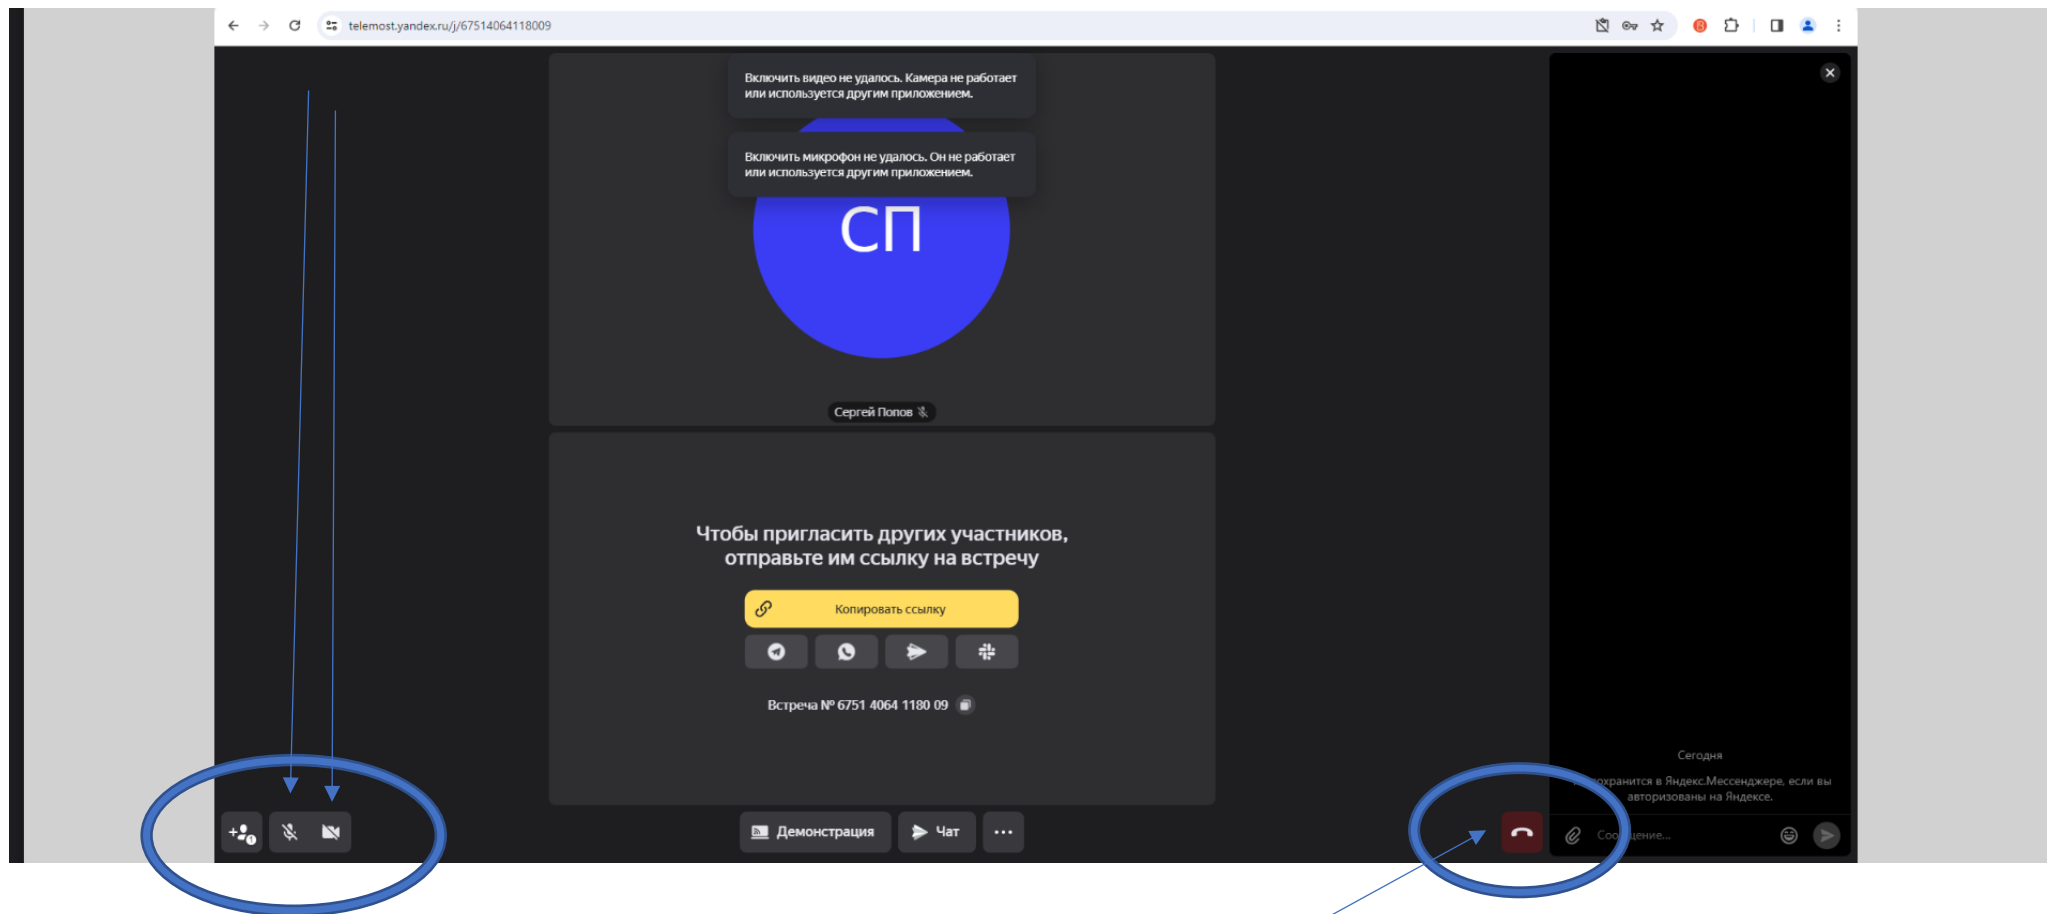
telemost.yandex.ru/j/67514064118009

Включить видео не удалось. Камера не работает или используется другим приложением.

Включить микрофон не удалось. Он не работает или используется другим приложением.

СП

Сергей Попов

Чтобы пригласить других участников, отправьте им ссылку на встречу

Копировать ссылку

Встреча № 6751 4064 1180 09

Сегодня

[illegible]охранится в Яндекс.Мессенджере, если вы авторизованы на Яндексе.

Соо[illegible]щение...

Демонстрация

Чат